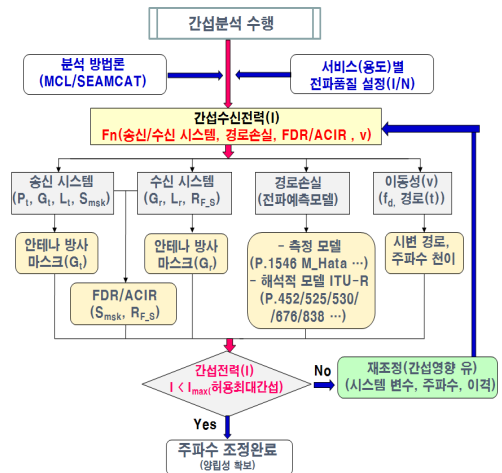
간섭분석 수행

분석 방법론
(MCL/SEAMCAT)

서비스(용도)별
전파품질 설정(I/N)

간섭수신전력(I)
Fn(송신/수신 시스템, 경로손실, FDR/ACIR , v)

송신 시스템
($P_t$, $G_t$, $L_t$, $S_{msk}$)

수신 시스템
($G_r$, $L_r$, $R_{F\_S}$)

경로손실
(전파예측모델)

이동성(v)
($f_d$, 경로(t))

안테나 방사
마스크($G_t$)

안테나 방사
마스크($G_r$)

- 측정 모델
(P.1546 M_Hata …)
- 해석적 모델 ITU-R
(P.452/525/530/
/676/838 …)

시변 경로,
주파수 천이

FDR/ACIR
($S_{msk}$, $R_{F\_S}$)

간섭전력(I)
I < $I_{max}$(허용최대간섭)

No

재조정(간섭영향 유)
(시스템 변수, 주파수, 이격)

Yes

주파수 조정완료
(양립성 확보)